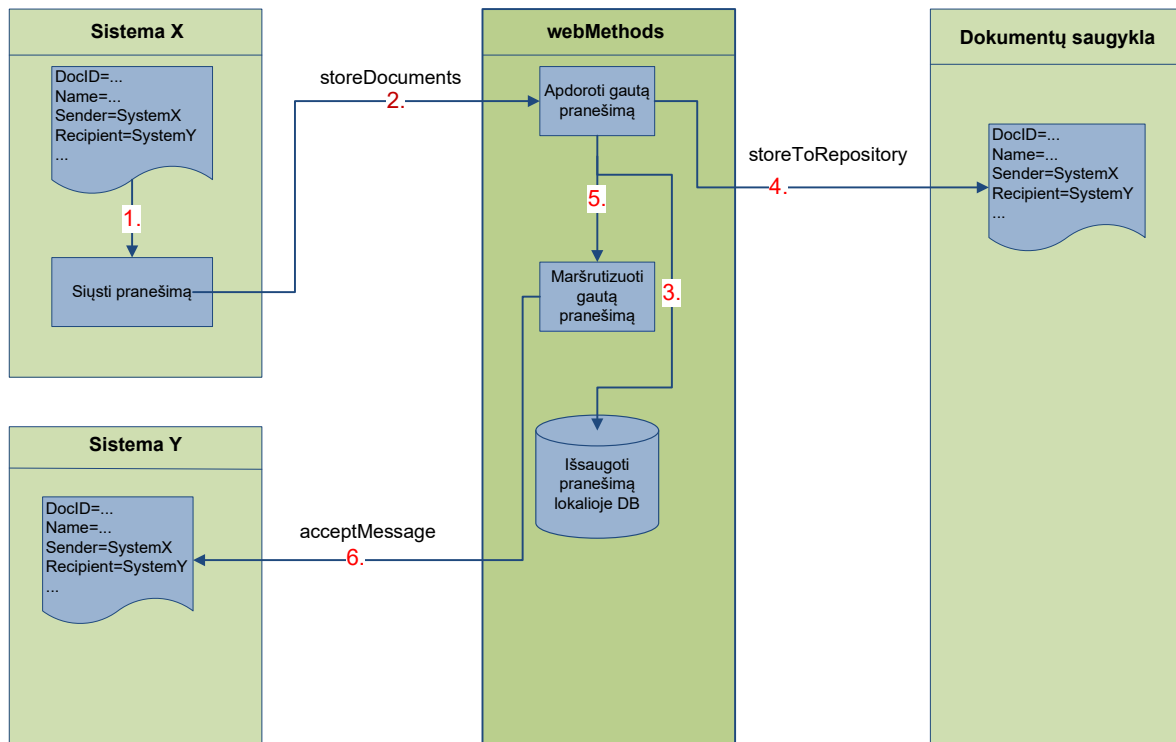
Sistema X

DocID=...
Name=...
Sender=SystemX
Recipient=SystemY
...

1.

Siųsti pranešimą

storeDocuments
2.

webMethods

Apdoroti gautą pranešimą

5.

Maršrutizuoti gautą pranešimą

3.

Išsaugoti pranešimą lokalioje DB

storeToRepository
4.

Dokumentų saugykla

DocID=...
Name=...
Sender=SystemX
Recipient=SystemY
...

Sistema Y

DocID=...
Name=...
Sender=SystemX
Recipient=SystemY
...

acceptMessage
6.